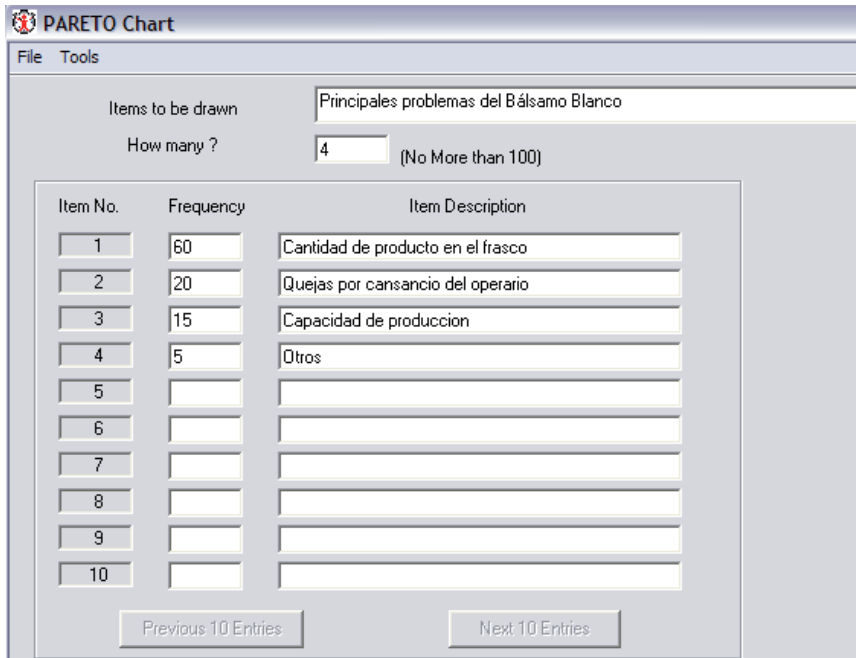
PARETO Chart

File Tools

Items to be drawn Principales problemas del Bálsamo Blanco

How many ? 4 (No More than 100)

| Item No. | Frequency | Item Description |
|---|---|---|
| 1 | 60 | Cantidad de producto en el frasco |
| 2 | 20 | Quejas por cansancio del operario |
| 3 | 15 | Capacidad de produccion |
| 4 | 5 | Otros |
| 5 | | |
| 6 | | |
| 7 | | |
| 8 | | |
| 9 | | |
| 10 | | |

Previous 10 Entries

Next 10 Entries